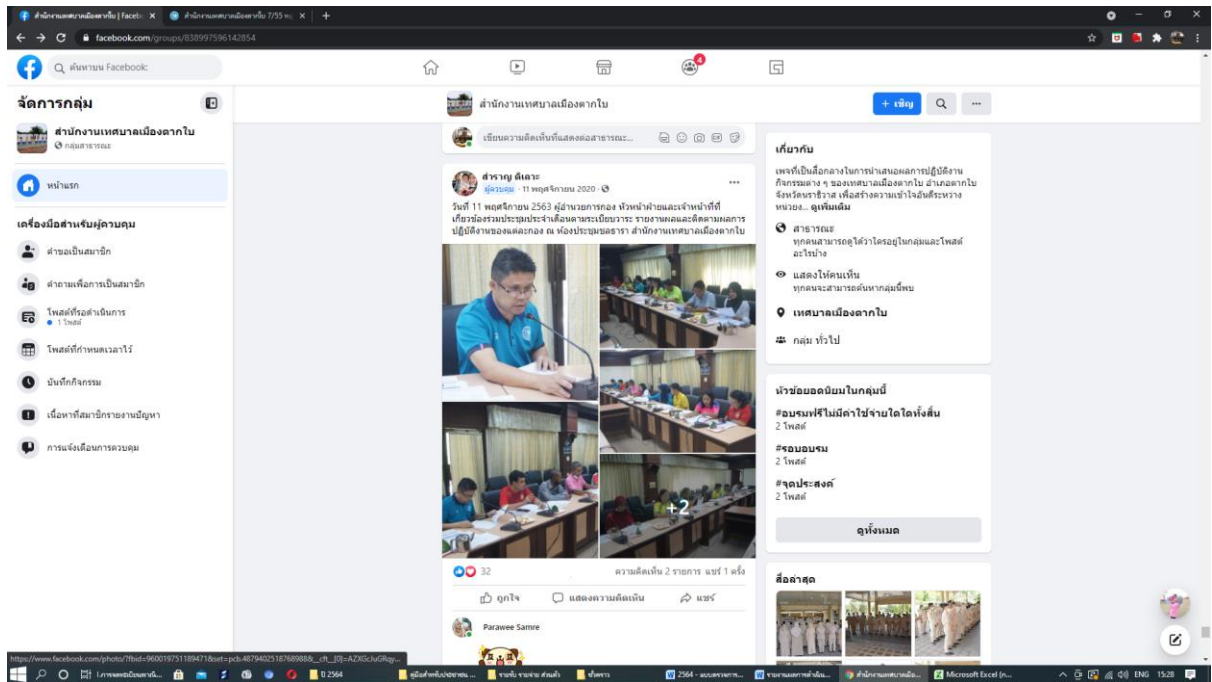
สำนักงานเทศบาลเมืองตากใบ | Faceb ×
สำนักงานเทศบาลเมืองตากใบ 7/55 ห ×
facebook.com/groups/838997596142854
ค้นหาบน Facebook

จัดการกลุ่ม
สำนักงานเทศบาลเมืองตากใบ
กลุ่มสาธารณะ
หน้าแรก
เครื่องมือสำหรับผู้ควบคุม
คำขอเป็นสมาชิก
คำถามเพื่อการเป็นสมาชิก
โพสต์ที่รอดำเนินการ
1 โพสต์
โพสต์ที่กำหนดเวลาไว้
บันทึกกิจกรรม
เนื้อหาที่สมาชิกรายงานปัญหา
การแจ้งเตือนการควบคุม

สำนักงานเทศบาลเมืองตากใบ
+ เชิญ
เขียนความคิดเห็นที่แสดงต่อสาธารณะ...

สำราญ ดีเถาะ
ผู้ควบคุม · 11 พฤศจิกายน 2020 ·
วันที่ 11 พฤศจิกายน 2563 ผู้อำนวยการกอง หัวหน้าฝ่ายและเจ้าหน้าที่ที่เกี่ยวข้องร่วมประชุมประจำเดือนตามระเบียบวาระ รายงานผลและติดตามผลการปฏิบัติงานของแต่ละกอง ณ ห้องประชุมธรรา สำนักงานเทศบาลเมืองตากใบ
+2
32
ความคิดเห็น 2 รายการ แชร์ 1 ครั้ง
ถูกใจ
แสดงความคิดเห็น
แชร์
Parawee Samre

เกี่ยวกับ
เพจที่เป็นสื่อกลางในการนำเสนอผลการปฏิบัติงาน กิจกรรมต่าง ๆ ของเทศบาลเมืองตากใบ อำเภอตากใบ จังหวัดนราธิวาส เพื่อสร้างความเข้าใจอันดีระหว่างหน่วย... ดูเพิ่มเติม
สาธารณะ
ทุกคนสามารถดูได้ว่าใครอยู่ในกลุ่มและโพสต์อะไรบ้าง
แสดงให้คนเห็น
ทุกคนจะสามารถค้นหากลุ่มนี้พบ
เทศบาลเมืองตากใบ
กลุ่ม ทั่วไป

หัวข้อยอดนิยมในกลุ่มนี้
#อบรมฟรีไม่มีค่าใช้จ่ายใดใดทั้งสิ้น
2 โพสต์
#รอบอบรม
2 โพสต์
#จุดประสงค์
2 โพสต์
ดูทั้งหมด
สื่อล่าสุด

https://www.facebook.com/photo/?fbid=960019751189471&set=pcb.487940251876898&__cft__[0]=AZXGcJuGRqy...
0 2564
2564 - แบบสรรหาการ...
Microsoft Excel (n...
ENG 15:28